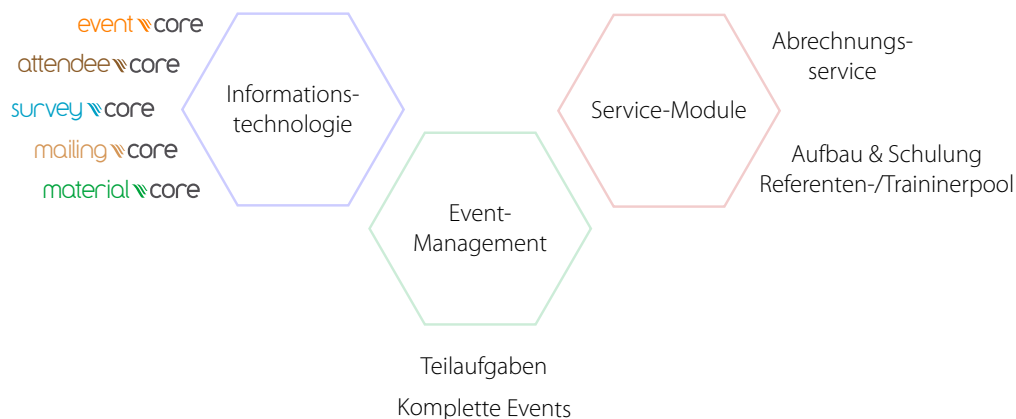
event core
attendee core
survey core
mailing core
material core

Informationstechnologie

Event-Management

Teilaufgaben

Komplette Events

Service-Module

Abrechnungsservice

Aufbau & Schulung
Referenten-/Trainerpool